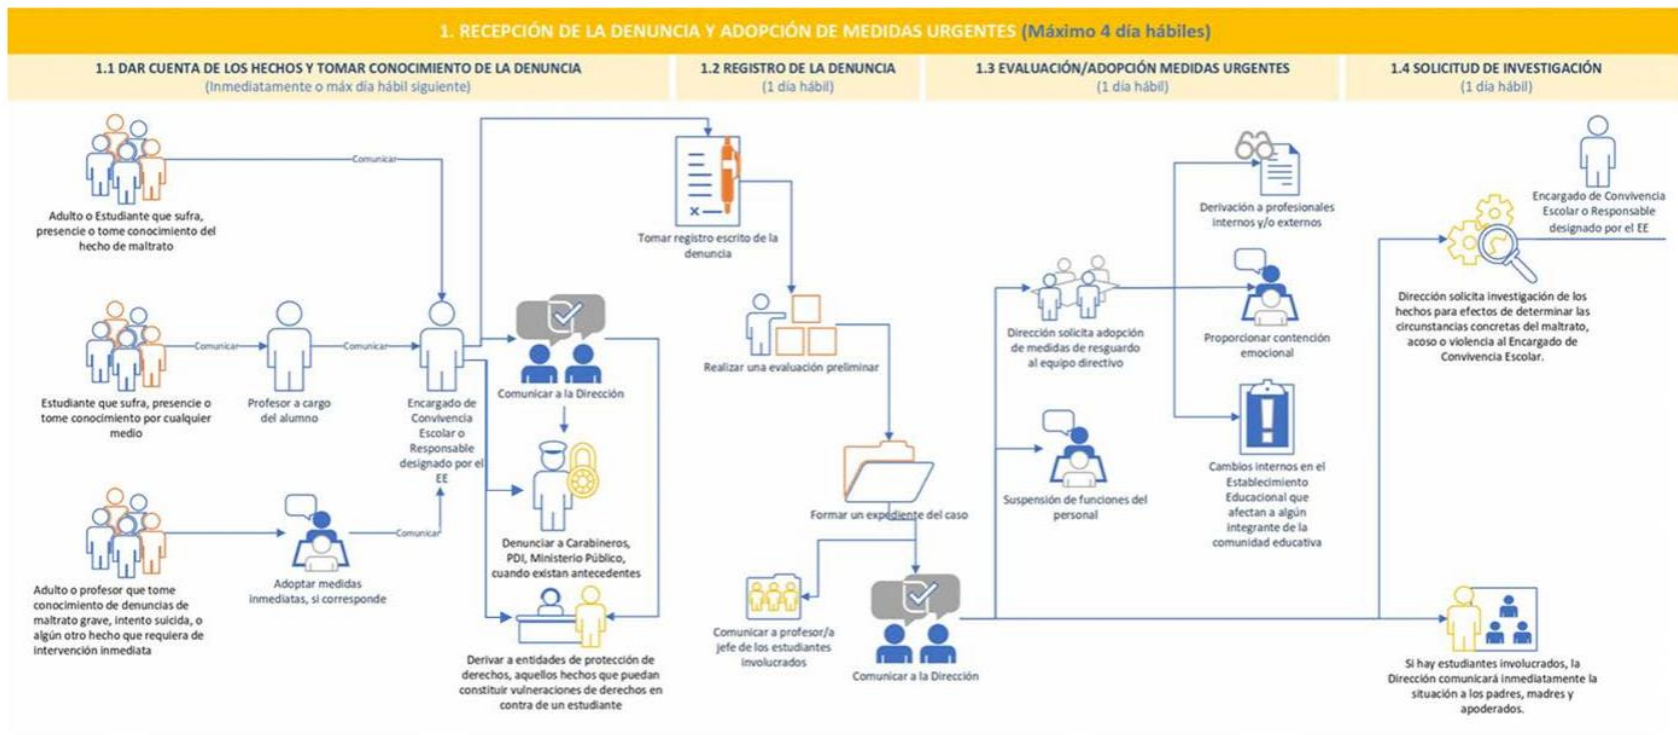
1. RECEPCIÓN DE LA DENUNCIA Y ADOPCIÓN DE MEDIDAS URGENTES (Máximo 4 día hábiles)

1.1 DAR CUENTA DE LOS HECHOS Y TOMAR CONOCIMIENTO DE LA DENUNCIA
(Inmediatamente o máx día hábil siguiente)

1.2 REGISTRO DE LA DENUNCIA
(1 día hábil)

1.3 EVALUACIÓN/ADOPCIÓN MEDIDAS URGENTES
(1 día hábil)

1.4 SOLICITUD DE INVESTIGACIÓN
(1 día hábil)

Comunicar

Adulto o Estudiante que sufra, presencie o tome conocimiento del hecho de maltrato

Comunicar

Comunicar

Estudiante que sufra, presencie o tome conocimiento por cualquier medio

Profesor a cargo del alumno

Encargado de Convivencia Escolar o Responsable designado por el EE

Comunicar

Adulto o profesor que tome conocimiento de denuncias de maltrato grave, intento suicida, o algún otro hecho que requiera de intervención inmediata

Adoptar medidas inmediatas, si corresponde

Comunicar a la Dirección

Denunciar a Carabineros, PDI, Ministerio Público, cuando existan antecedentes

Derivar a entidades de protección de derechos, aquellos hechos que puedan constituir vulneraciones de derechos en contra de un estudiante

Tomar registro escrito de la denuncia

Realizar una evaluación preliminar

Formar un expediente del caso

Comunicar a profesor/a jefe de los estudiantes involucrados

Comunicar a la Dirección

Dirección solicita adopción de medidas de resguardo al equipo directivo

Suspensión de funciones del personal

Derivación a profesionales internos y/o externos

Proporcionar contención emocional

Cambios internos en el Establecimiento Educacional que afectan a algún integrante de la comunidad educativa

Encargado de Convivencia Escolar o Responsable designado por el EE

Dirección solicita investigación de los hechos para efectos de determinar las circunstancias concretas del maltrato, acoso o violencia al Encargado de Convivencia Escolar.

Si hay estudiantes involucrados, la Dirección comunicará inmediatamente la situación a los padres, madres y apoderados.